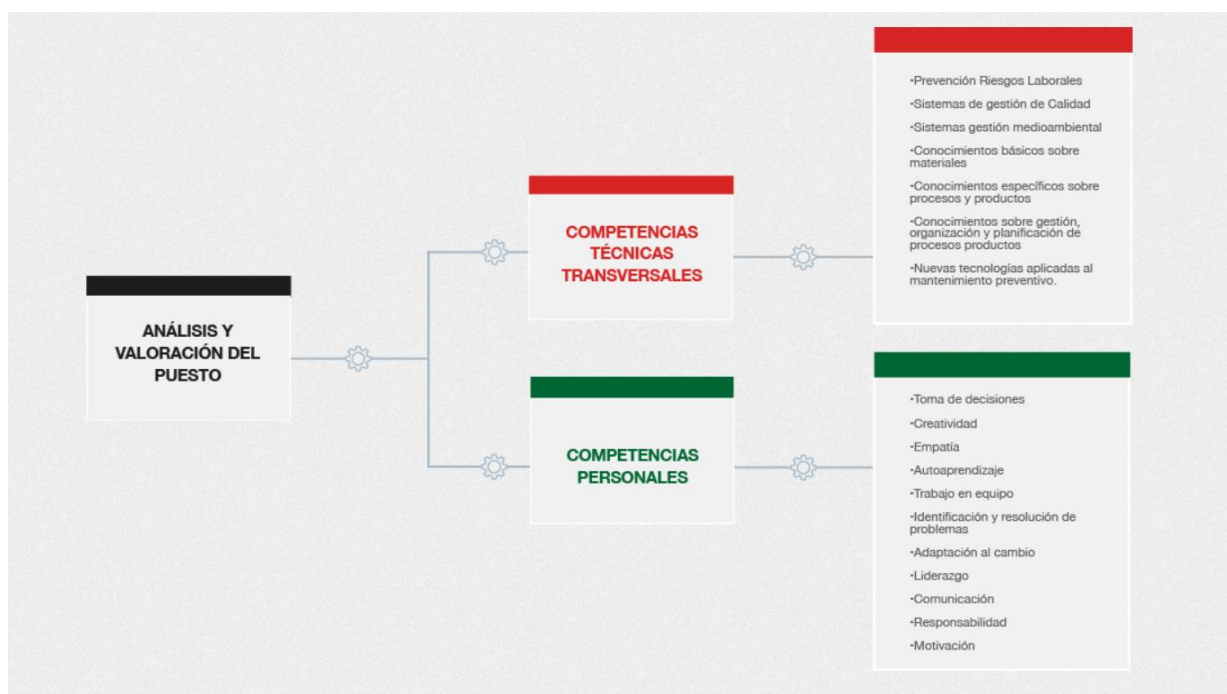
ANÁLISIS Y VALORACIÓN DEL PUESTO

COMPETENCIAS TÉCNICAS TRANSVERSALES

·Prevención Riesgos Laborales
·Sistemas de gestión de Calidad
·Sistemas gestión medioambiental
·Conocimientos básicos sobre materiales
·Conocimientos específicos sobre procesos y productos
·Conocimientos sobre gestión, organización y planificación de procesos productos
·Nuevas tecnologías aplicadas al mantenimiento preventivo.

COMPETENCIAS PERSONALES

·Toma de decisiones
·Creatividad
·Empatía
·Autoaprendizaje
·Trabajo en equipo
·Identificación y resolución de problemas
·Adaptación al cambio
·Liderazgo
·Comunicación
·Responsabilidad
·Motivación